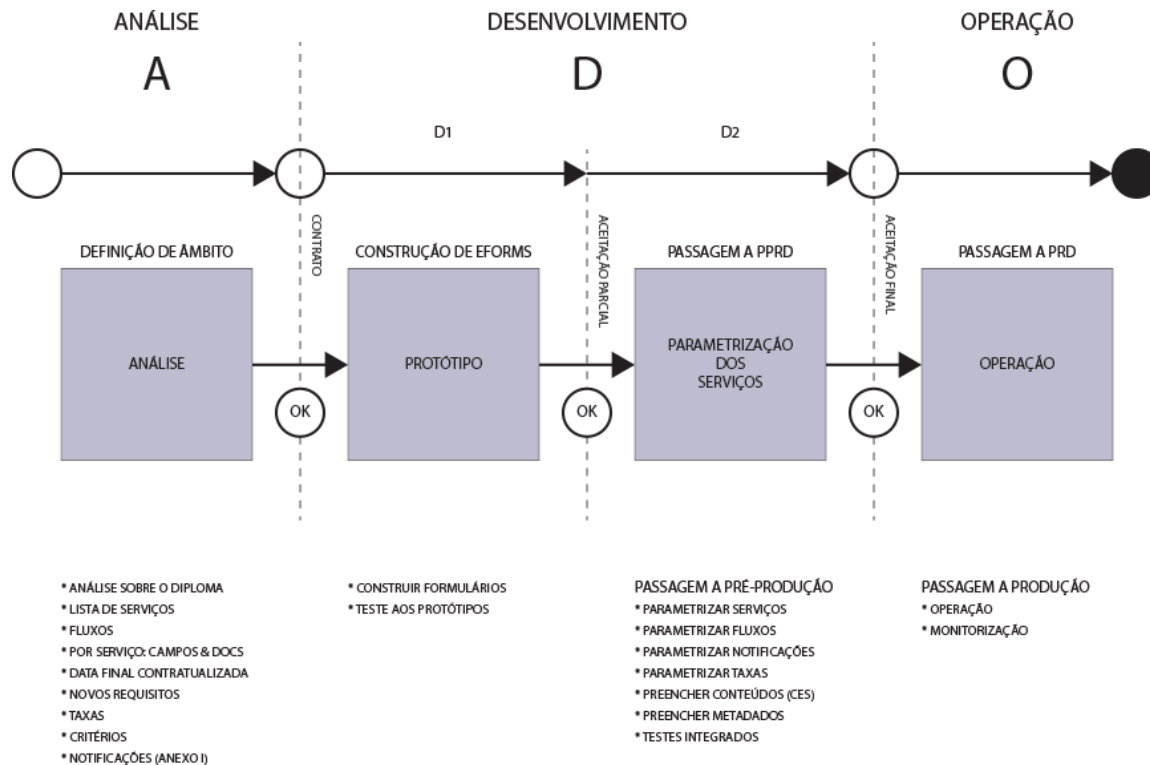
ANÁLISE

A

DESENVOLVIMENTO

D

OPERAÇÃO

O

D1

D2

CONTRATO

ACEITAÇÃO PARCIAL

ACEITAÇÃO FINAL

DEFINIÇÃO DE ÂMBITO

ANÁLISE

OK

CONSTRUÇÃO DE EFORMS

PROTÓTIPO

OK

PASSAGEM A PPRD

PARAMETRIZAÇÃO DOS SERVIÇOS

OK

PASSAGEM A PRD

OPERAÇÃO

* ANÁLISE SOBRE O DIPLOMA
* LISTA DE SERVIÇOS
* FLUXOS
* POR SERVIÇO: CAMPOS & DOCS
* DATA FINAL CONTRATUALIZADA
* NOVOS REQUISITOS
* TAXAS
* CRITÉRIOS
* NOTIFICAÇÕES (ANEXO I)

* CONSTRUIR FORMULÁRIOS
* TESTE AOS PROTÓTIPOS

PASSAGEM A PRÉ-PRODUÇÃO
* PARAMETRIZAR SERVIÇOS
* PARAMETRIZAR FLUXOS
* PARAMETRIZAR NOTIFICAÇÕES
* PARAMETRIZAR TAXAS
* PREENCHER CONTEÚDOS (CES)
* PREENCHER METADADOS
* TESTES INTEGRADOS

PASSAGEM A PRODUÇÃO
* OPERAÇÃO
* MONITORIZAÇÃO